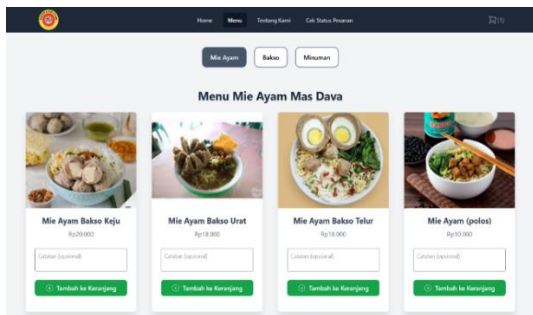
Home Menu Tentang Kami Cek Status Pesanan

(0)

Mie Ayam Bakso Minuman

Menu Mie Ayam Mas Dava

Mie Ayam Bakso Keju
Rp20.000
Catatan (opsional)
Tambah ke Keranjang

Mie Ayam Bakso Urat
Rp18.000
Catatan (opsional)
Tambah ke Keranjang

Mie Ayam Bakso Telur
Rp18.000
Catatan (opsional)
Tambah ke Keranjang

Mie Ayam (polos)
Rp10.000
Catatan (opsional)
Tambah ke Keranjang